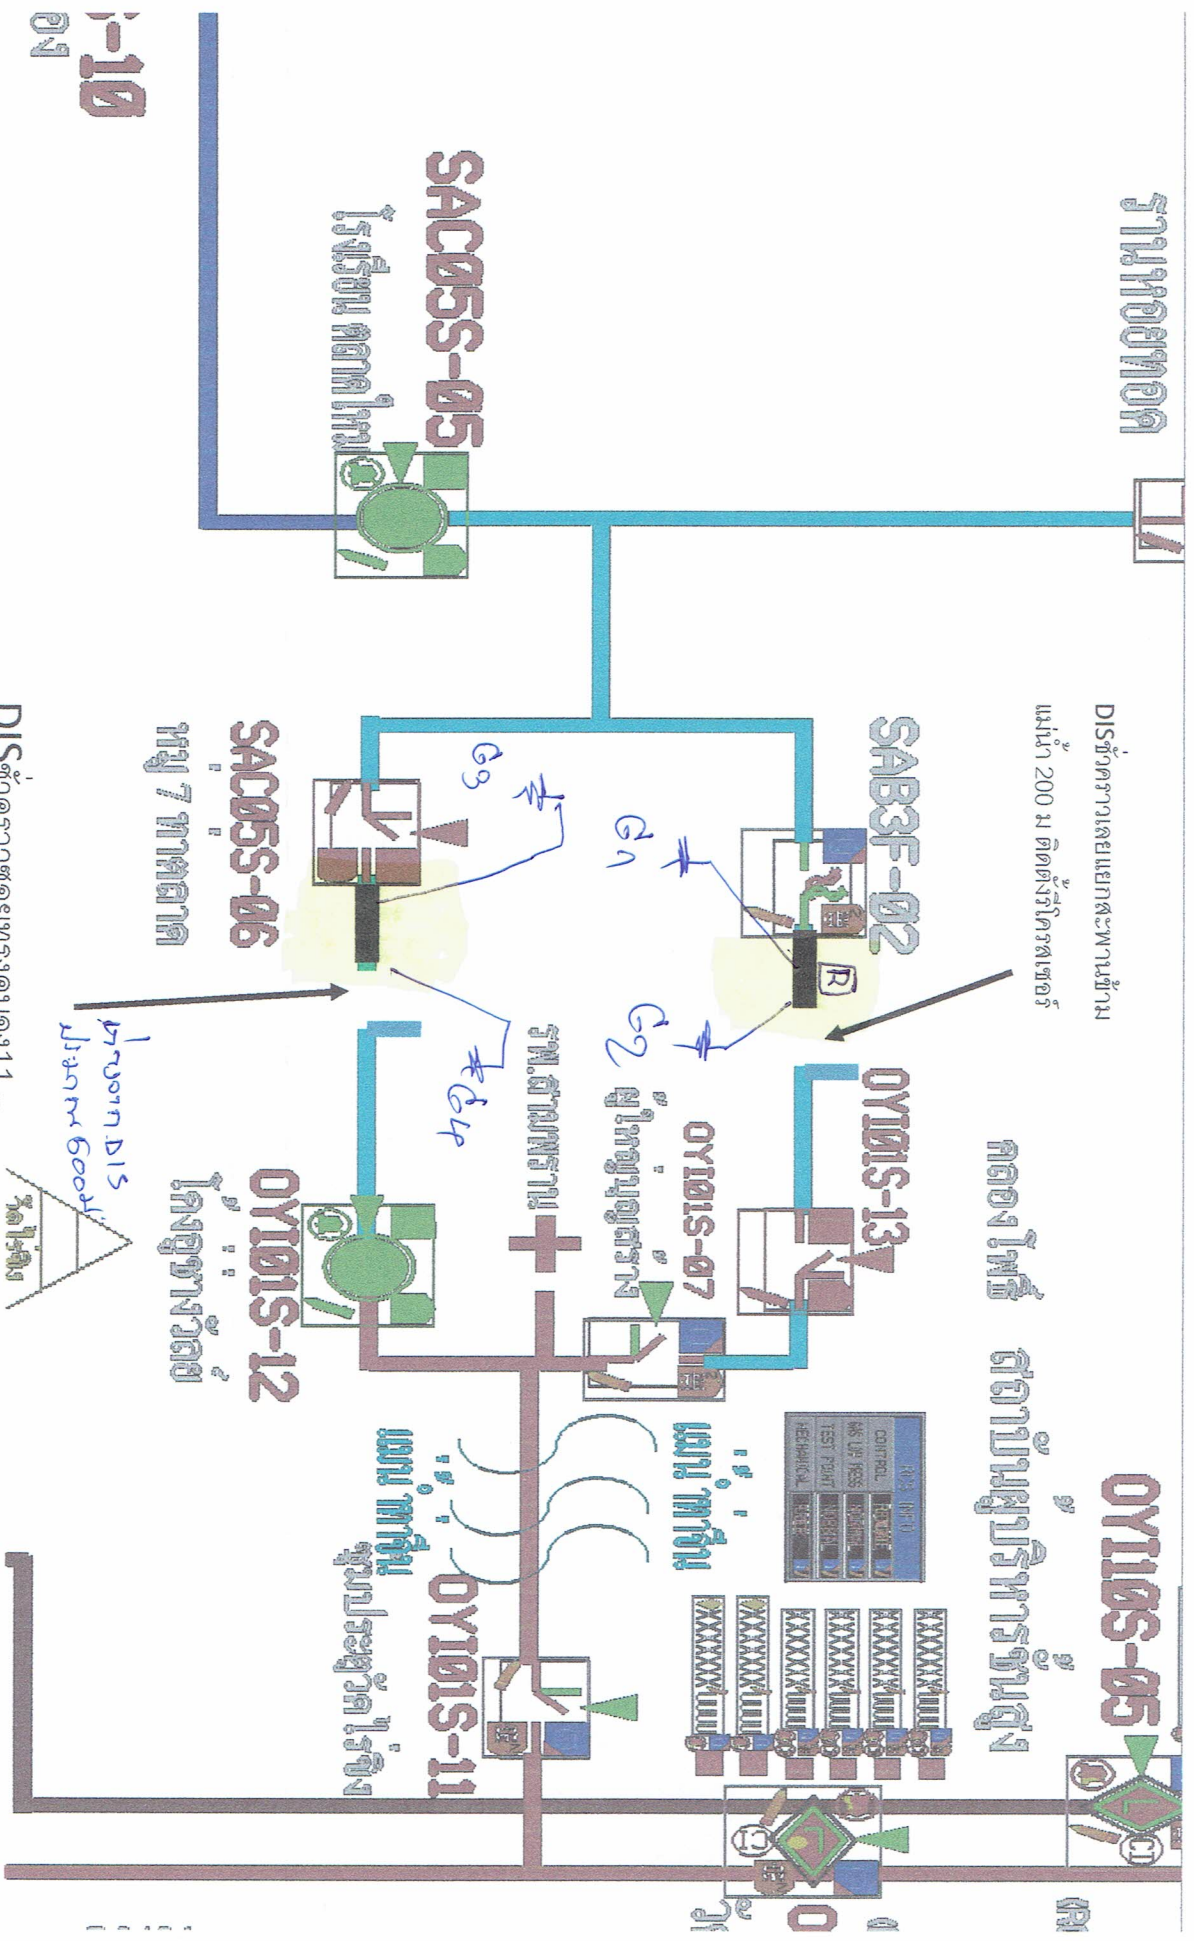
-10

SAC05S-05
โรงเรียน ทุดทดใหม่

ร้านทองทุด

DISตัวคราวเตยแยกสะพานข้าม แม่น้ำ 200 ม ติดตั้งรีโคลสเซอร์

SAB3F-02

SAC05S-06
หมู่ 7 ทาดทุด

G3
G1
G2
G4

DISตัดตรวจตอนแยก...

ห่างจาก DIS ประมาณ 600 ม.

OYI01S-13
คลองไผ่ซื่อ

OYI01S-07
ผู้ใหญ่บ้านทุดทราง

รพ.สต.ทุดทราง

OYI01S-12
โคกสูงทางวัดทุด

OYI05S-05
สถานีบริหารจัดการน้ำ

RCS INFO
CONTROL
GAS LIP PRESS
TEST POINT
MECHANICAL

แยกวาริน
แยกวาริน

OYI01S-11
ซุ้มประตูวัดไร่เจริญ

วัดไร่เจริญ